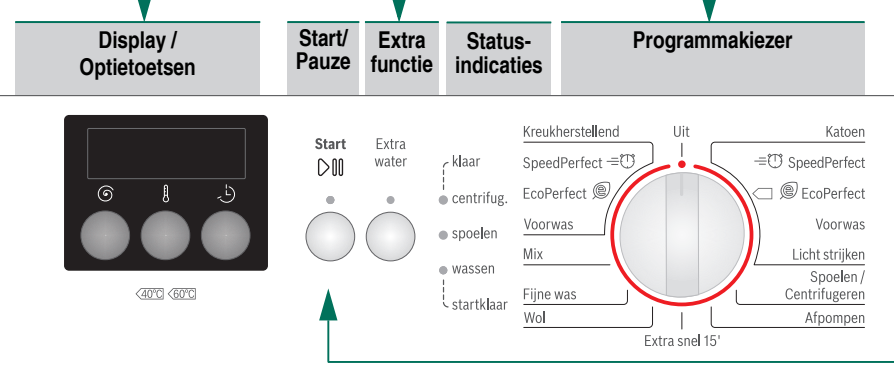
Display / Optietoetsen

Start/ Pauze

Extra functie

Status-indicaties

Programmakiezer

40℃ 60℃

Start
▷II

Extra water

klaar
centrifug.
spoelen
wassen
startklaar

Kreukherstellend
SpeedPerfect
EcoPerfect
Voorwas
Mix
Fijne was
Wol

Uit

Extra snel 15'

Katoen
SpeedPerfect
EcoPerfect
Voorwas
Licht strijken
Spoelen / Centrifugeren
Afpompen